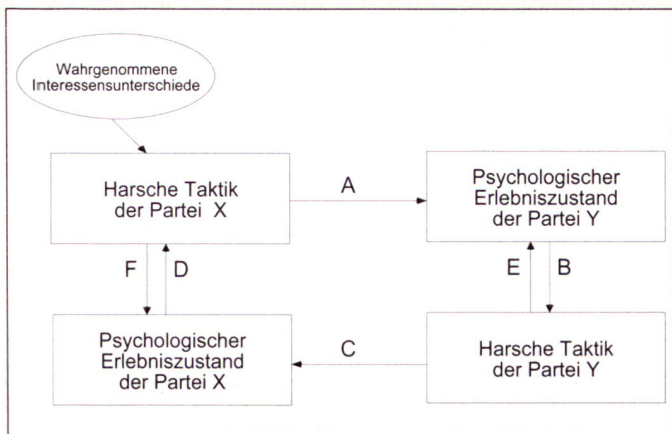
Wahrgenommene Interessensunterschiede

Harsche Taktik der Partei X

A

Psychologischer Erlebniszustand der Partei Y

F

D

E

B

Psychologischer Erlebniszustand der Partei X

C

Harsche Taktik der Partei Y